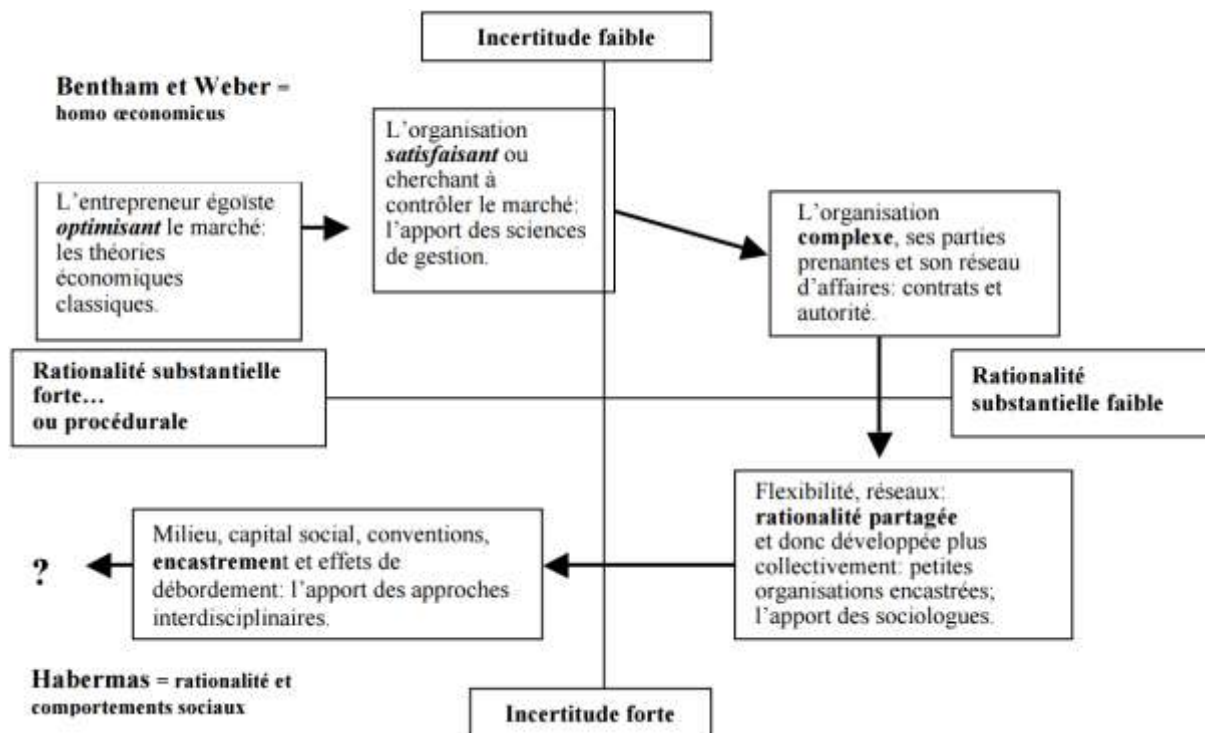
Incertitude faible

Bentham et Weber = homo œconomicus

L'entrepreneur égoïste *optimisant* le marché: les théories économiques classiques.

L'organisation ***satisfaisant*** ou cherchant à contrôler le marché: l'apport des sciences de gestion.

L'organisation **complexe**, ses parties prenantes et son réseau d'affaires: contrats et autorité.

Rationalité substantielle forte… ou procédurale

Rationalité substantielle faible

Flexibilité, réseaux: **rationalité partagée** et donc développée plus collectivement: petites organisations encastrées; l'apport des sociologues.

Milieu, capital social, conventions, **encastremen**t et effets de débordement: l'apport des approches interdisciplinaires.

?

Habermas = rationalité et comportements sociaux

Incertitude forte